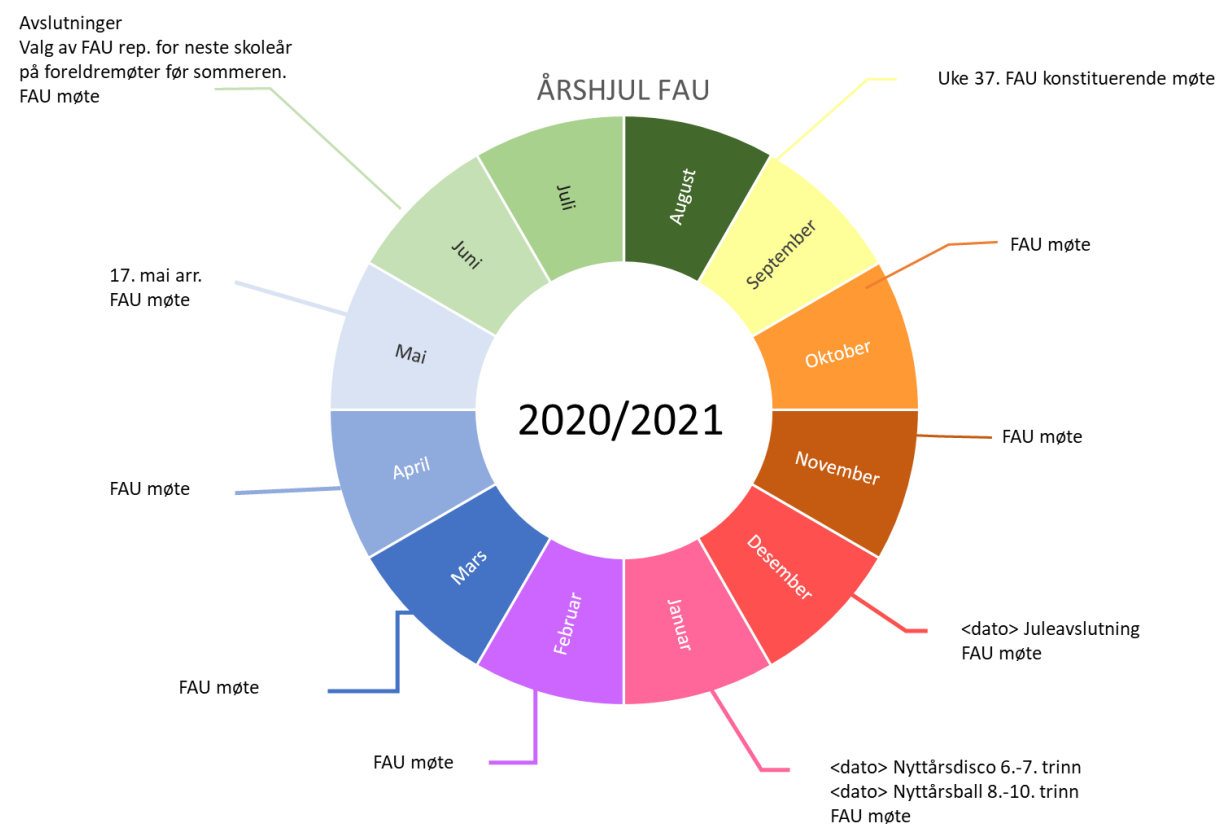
ÅRSHJUL FAU

2020/2021

August
September
Oktober
November
Desember
Januar
Februar
Mars
April
Mai
Juni
Juli

Uke 37. FAU konstituerende møte

FAU møte

FAU møte

<dato> Juleavslutning
FAU møte

<dato> Nyttårsdisco 6.-7. trinn
<dato> Nyttårsball 8.-10. trinn
FAU møte

FAU møte

FAU møte

FAU møte

17. mai arr.
FAU møte

Avslutninger
Valg av FAU rep. for neste skoleår på foreldremøter før sommeren.
FAU møte